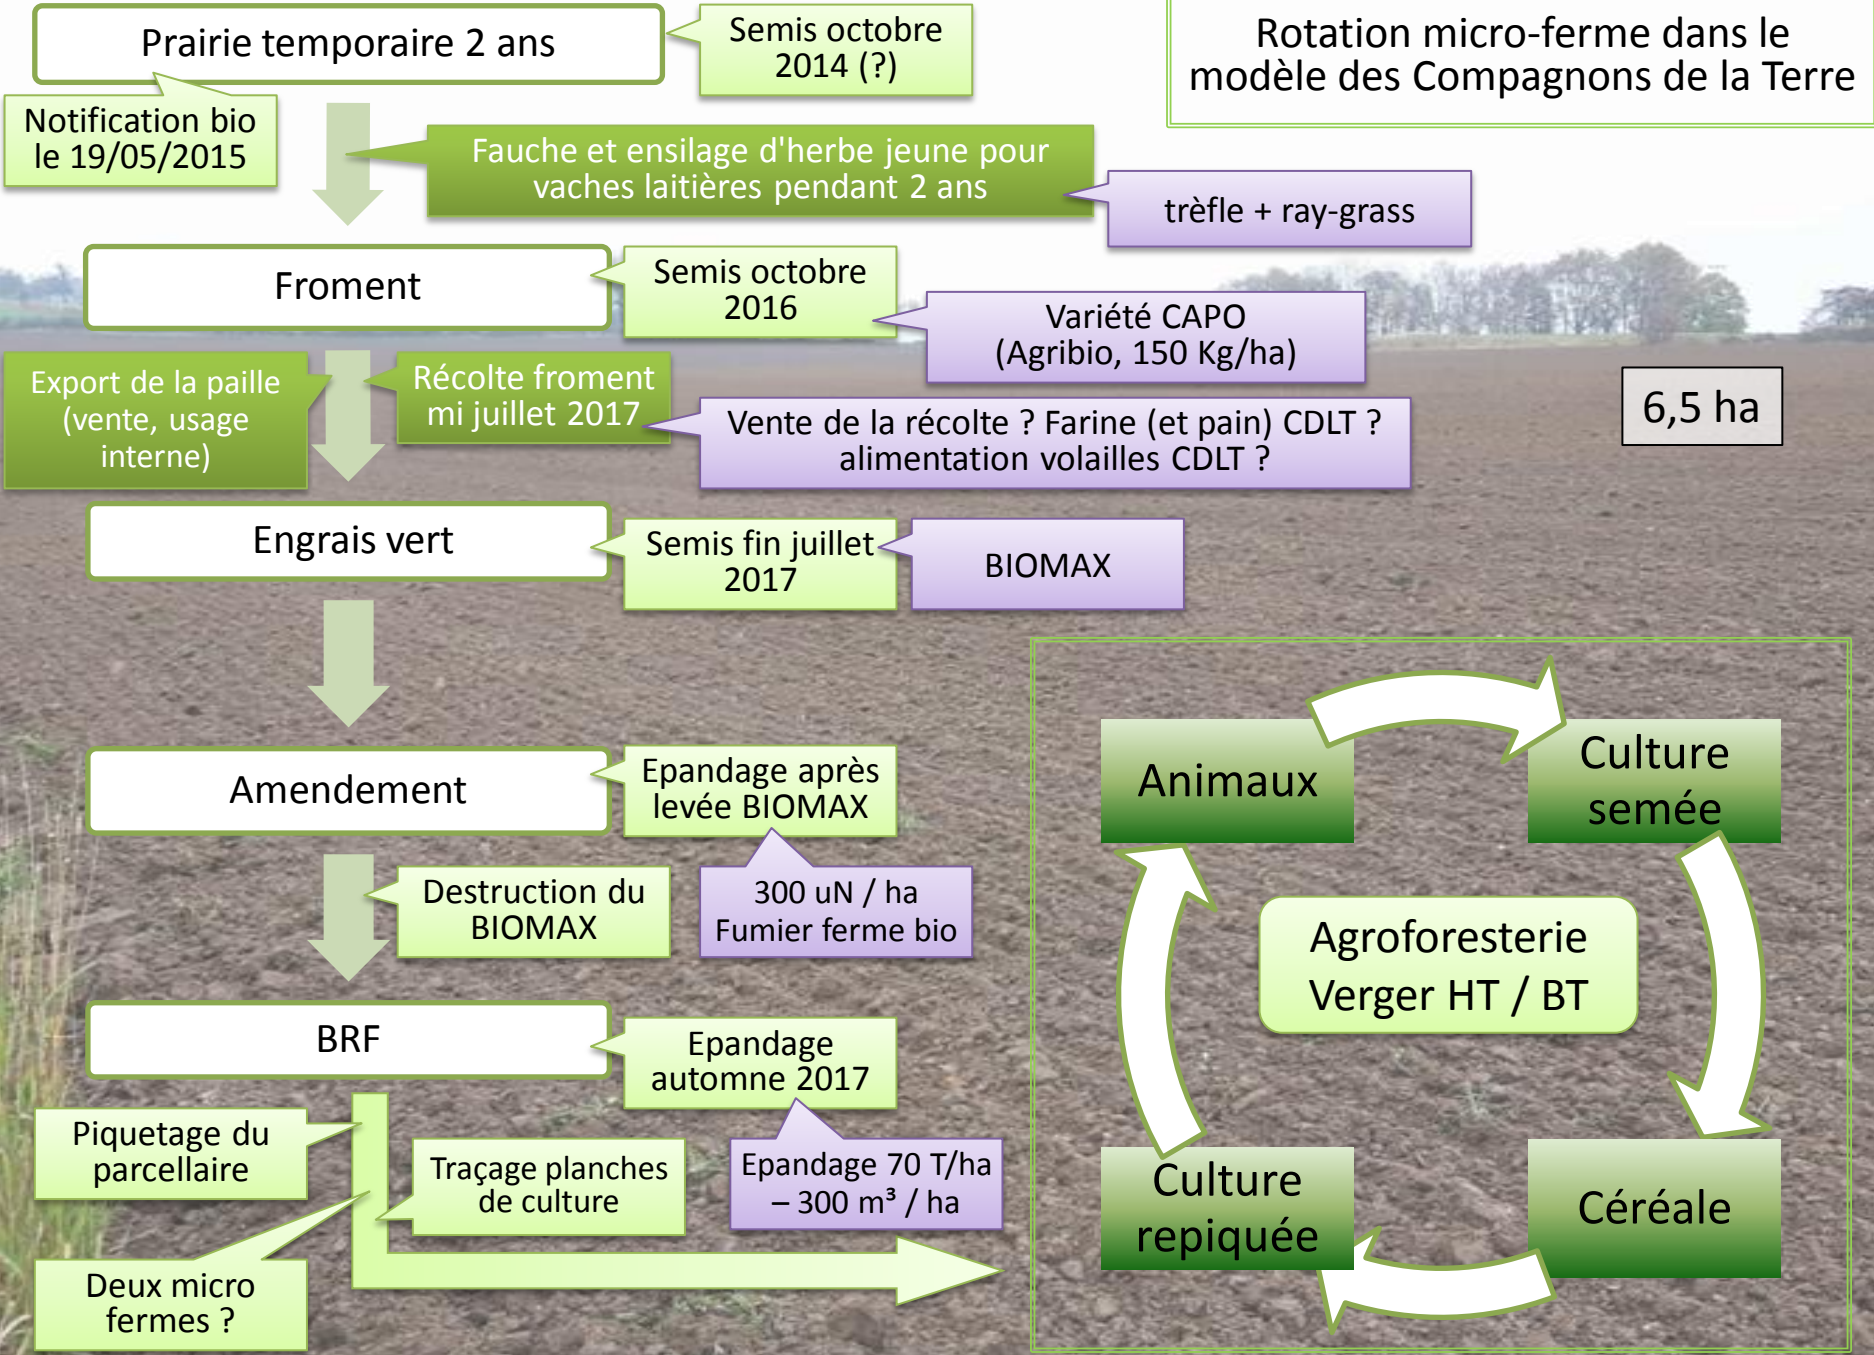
Prairie temporaire 2 ans

Semis octobre 2014 (?)

Rotation micro-ferme dans le modèle des Compagnons de la Terre

Notification bio le 19/05/2015

Fauche et ensilage d'herbe jeune pour vaches laitières pendant 2 ans

trèfle + ray-grass

Froment

Semis octobre 2016

Variété CAPO (Agribio, 150 Kg/ha)

Export de la paille (vente, usage interne)

Récolte froment mi juillet 2017

Vente de la récolte ? Farine (et pain) CDLT ? alimentation volailles CDLT ?

6,5 ha

Engrais vert

Semis fin juillet 2017

BIOMAX

Amendement

Epandage après levée BIOMAX

Destruction du BIOMAX

300 uN / ha Fumier ferme bio

BRF

Epandage automne 2017

Piquetage du parcellaire

Traçage planches de culture

Epandage 70 T/ha – 300 m³ / ha

Deux micro fermes ?

Animaux

Culture semée

Agroforesterie Verger HT / BT

Culture repiquée

Céréale